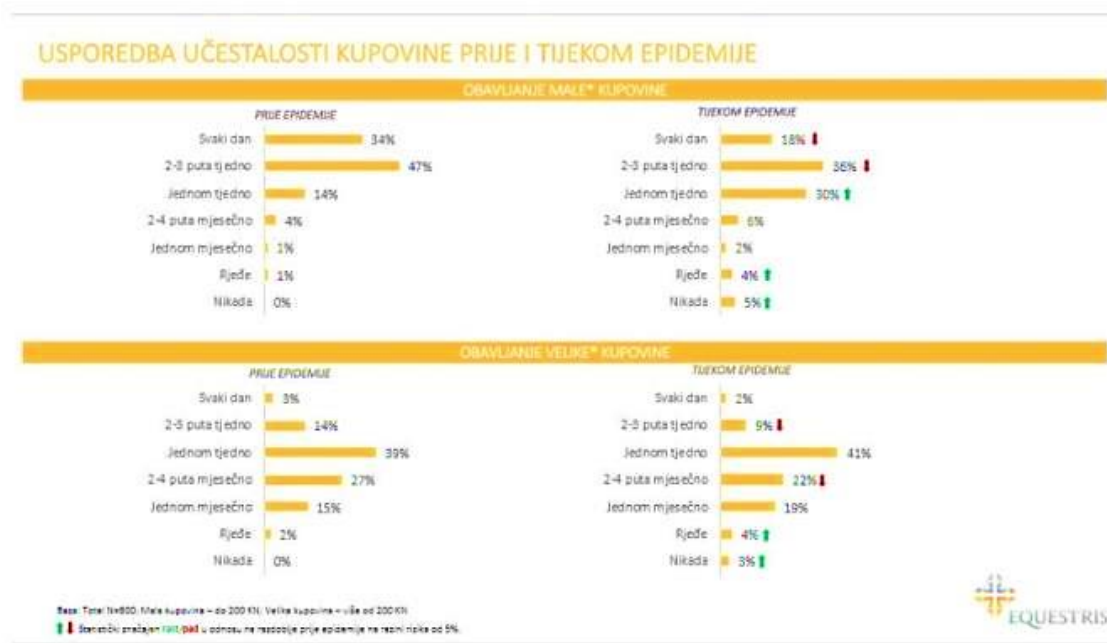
USPOREDBA UČESTALOSTI KUPOVINE PRIJE I TIJEKOM EPIDEMIJE

OBAVLJANJE MALE* KUPOVINE

PRIJE EPIDEMIJE

Svaki dan 34%
2-3 puta tjedno 47%
Jednom tjedno 14%
2-4 puta mjesečno 4%
Jednom mjesečno 1%
Rjeđe 1%
Nikada 0%

TIJEKOM EPIDEMIJE

Svaki dan 18%
2-3 puta tjedno 36%
Jednom tjedno 30%
2-4 puta mjesečno 6%
Jednom mjesečno 2%
Rjeđe 4%
Nikada 5%

OBAVLJANJE VELIKE* KUPOVINE

PRIJE EPIDEMIJE

Svaki dan 3%
2-3 puta tjedno 14%
Jednom tjedno 39%
2-4 puta mjesečno 27%
Jednom mjesečno 15%
Rjeđe 2%
Nikada 0%

TIJEKOM EPIDEMIJE

Svaki dan 2%
2-3 puta tjedno 9%
Jednom tjedno 41%
2-4 puta mjesečno 22%
Jednom mjesečno 19%
Rjeđe 4%
Nikada 3%

Baza: Total N=800. Mala kupovina – do 200 KN; Velika kupovina – više od 200 KN

Statistički značajan rast/pad u odnosu na razdoblje prije epidemije na razini rizika od 5%.

EQUESTRIS